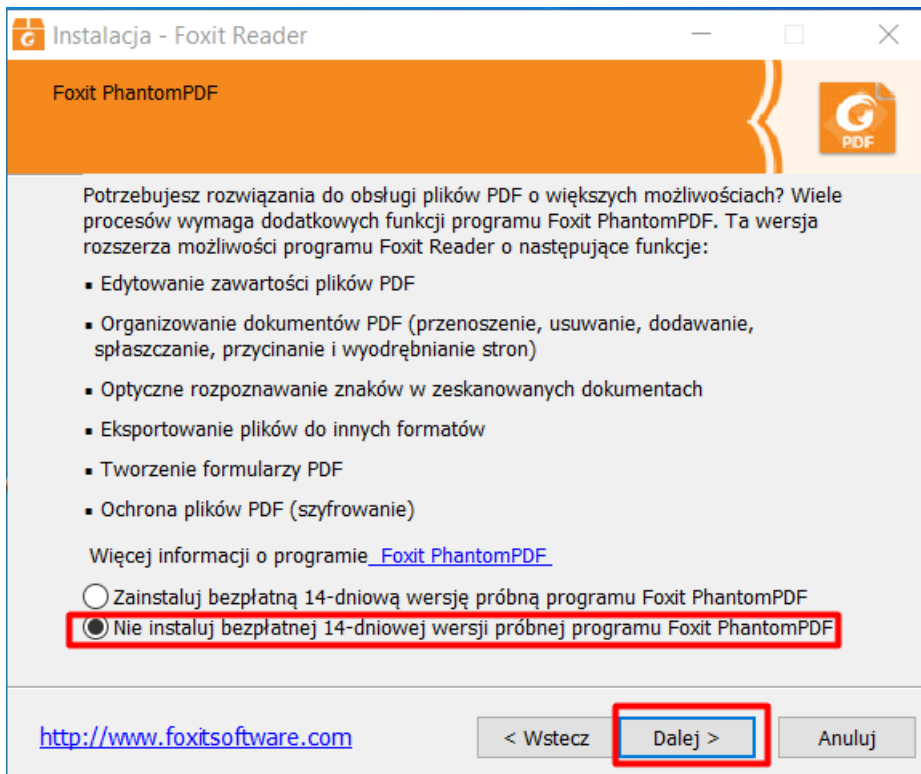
Instalacja - Foxit Reader

Foxit PhantomPDF

PDF

Potrzebujesz rozwiązania do obsługi plików PDF o większych możliwościach? Wiele procesów wymaga dodatkowych funkcji programu Foxit PhantomPDF. Ta wersja rozszerza możliwości programu Foxit Reader o następujące funkcje:

▪ Edytowanie zawartości plików PDF

▪ Organizowanie dokumentów PDF (przenoszenie, usuwanie, dodawanie, spłaszczanie, przycinanie i wyodrębnianie stron)

▪ Optyczne rozpoznawanie znaków w zeskanowanych dokumentach

▪ Eksportowanie plików do innych formatów

▪ Tworzenie formularzy PDF

▪ Ochrona plików PDF (szyfrowanie)

Więcej informacji o programie Foxit PhantomPDF

Zainstaluj bezpłatną 14-dniową wersję próbną programu Foxit PhantomPDF

Nie instaluj bezpłatnej 14-dniowej wersji próbnej programu Foxit PhantomPDF

http://www.foxitsoftware.com

< Wstecz

Dalej >

Anuluj